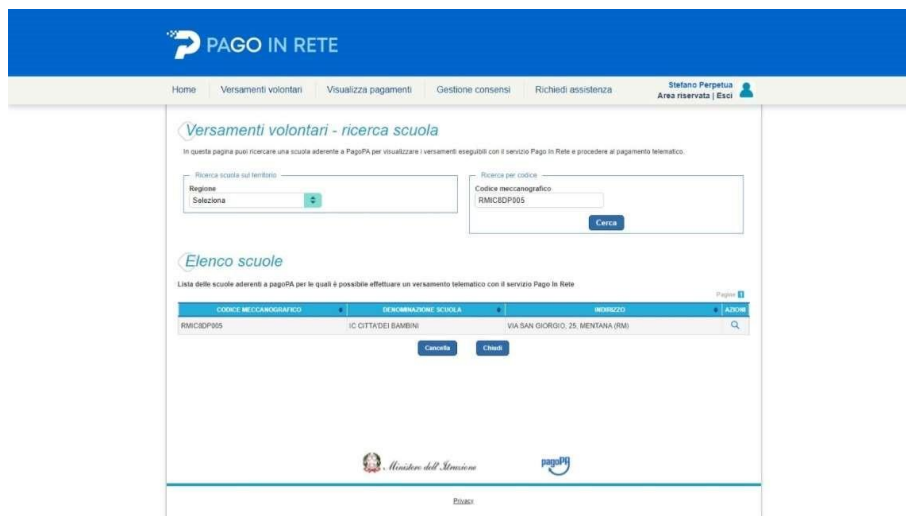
PAGO IN RETE

Home | Versamenti volontari | Visualizza pagamenti | Gestione consensi | Richiedi assistenza

Stefano Perpetua
Area riservata | Esci

Versamenti volontari - ricerca scuola

In questa pagina puoi ricercare una scuola aderente a PagoPA per visualizzare i versamenti eseguibili con il servizio Pago In Rete e procedere al pagamento telematico.

Ricerca scuola sul territorio
Regione
Seleziona

Ricerca per codice
Codice meccanografico
RMIC8DP005
Cerca

Elenco scuole

Lista delle scuole aderenti a pagoPA per le quali è possibile effettuare un versamento telematico con il servizio Pago In Rete

Pagina 1

| CODICE MECCANOGRAFICO | DENOMINAZIONE SCUOLA | INDIRIZZO | AZIONI |
|---|---|---|---|
| RMIC8DP005 | IC CITTA'DEI BAMBINI | VIA SAN GIORGIO, 25, MENTANA (RM) | |

Cancella Chiudi

Ministero dell'Istruzione

pagoPA

Privacy